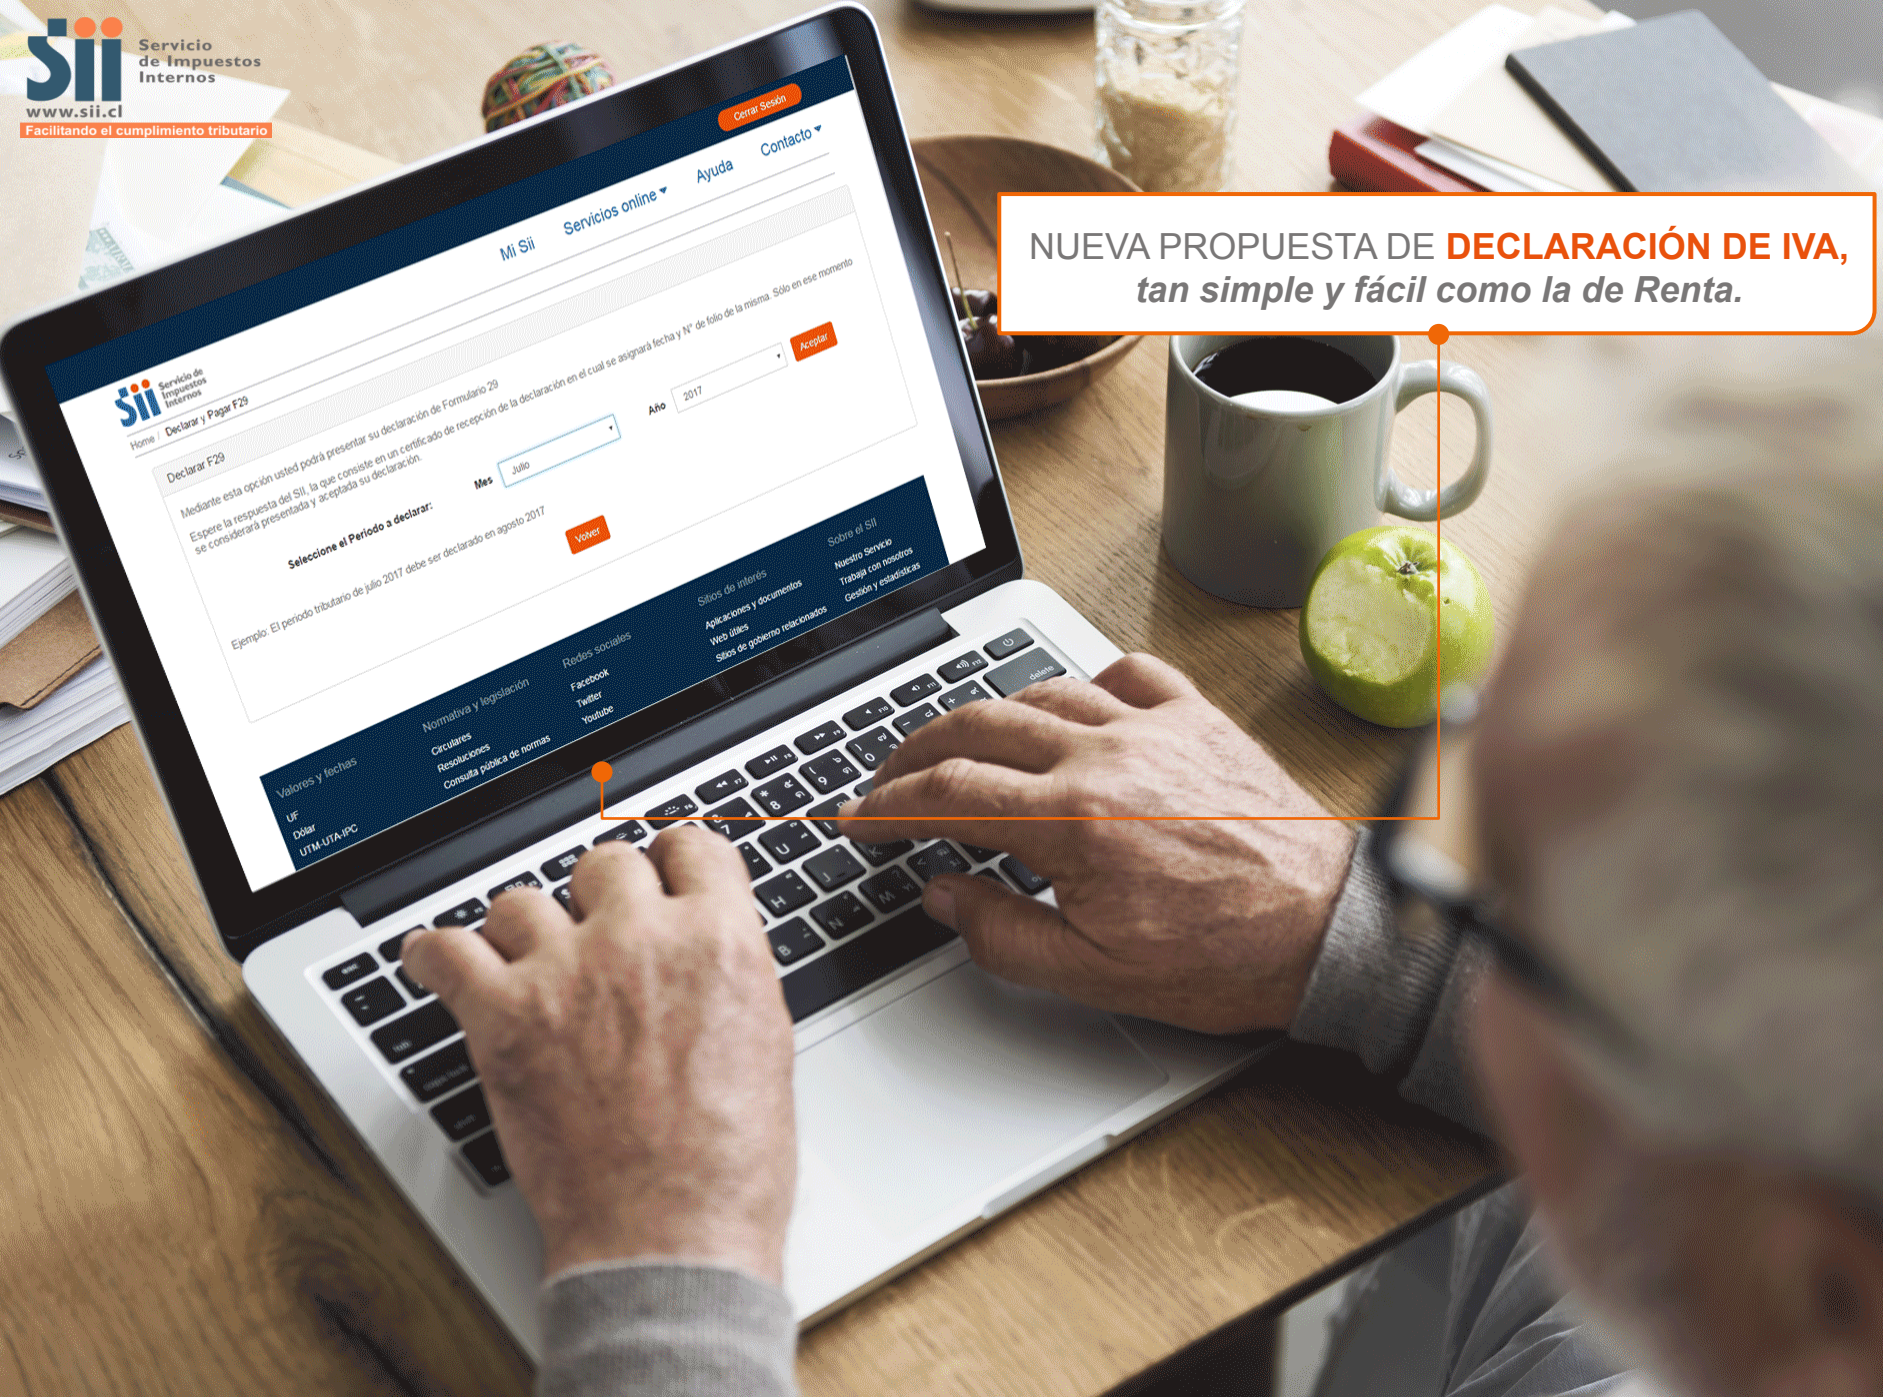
Sii Servicio de Impuestos Internos
www.sii.cl
Facilitando el cumplimiento tributario

NUEVA PROPUESTA DE DECLARACIÓN DE IVA,
tan simple y fácil como la de Renta.

Cerrar Sesión
Mi Sii Servicios online Ayuda Contacto

Sii Servicio de Impuestos Internos
Home / Declarar y Pagar F29

Declarar F29

Mediante esta opción usted podrá presentar su declaración de Formulario 29
Espere la respuesta del SII, la que consiste en un certificado de recepción de la declaración en el cual se asignará fecha y N° de folio de la misma. Sólo en ese momento se considerará presentada y aceptada su declaración.

Seleccione el Periodo a declarar: Mes Julio Año 2017 Aceptar

Ejemplo: El periodo tributario de julio 2017 debe ser declarado en agosto 2017

Volver

Valores y fechas
UF
Dólar
UTM-UTA-IPC

Normativa y legislación
Circulares
Resoluciones
Consulta pública de normas

Redes sociales
Facebook
Twitter
Youtube

Sitios de interés
Aplicaciones y documentos
Web útiles
Sitios de gobierno relacionados

Sobre el SII
Nuestro Servicio
Trabaja con nosotros
Gestión y estadísticas